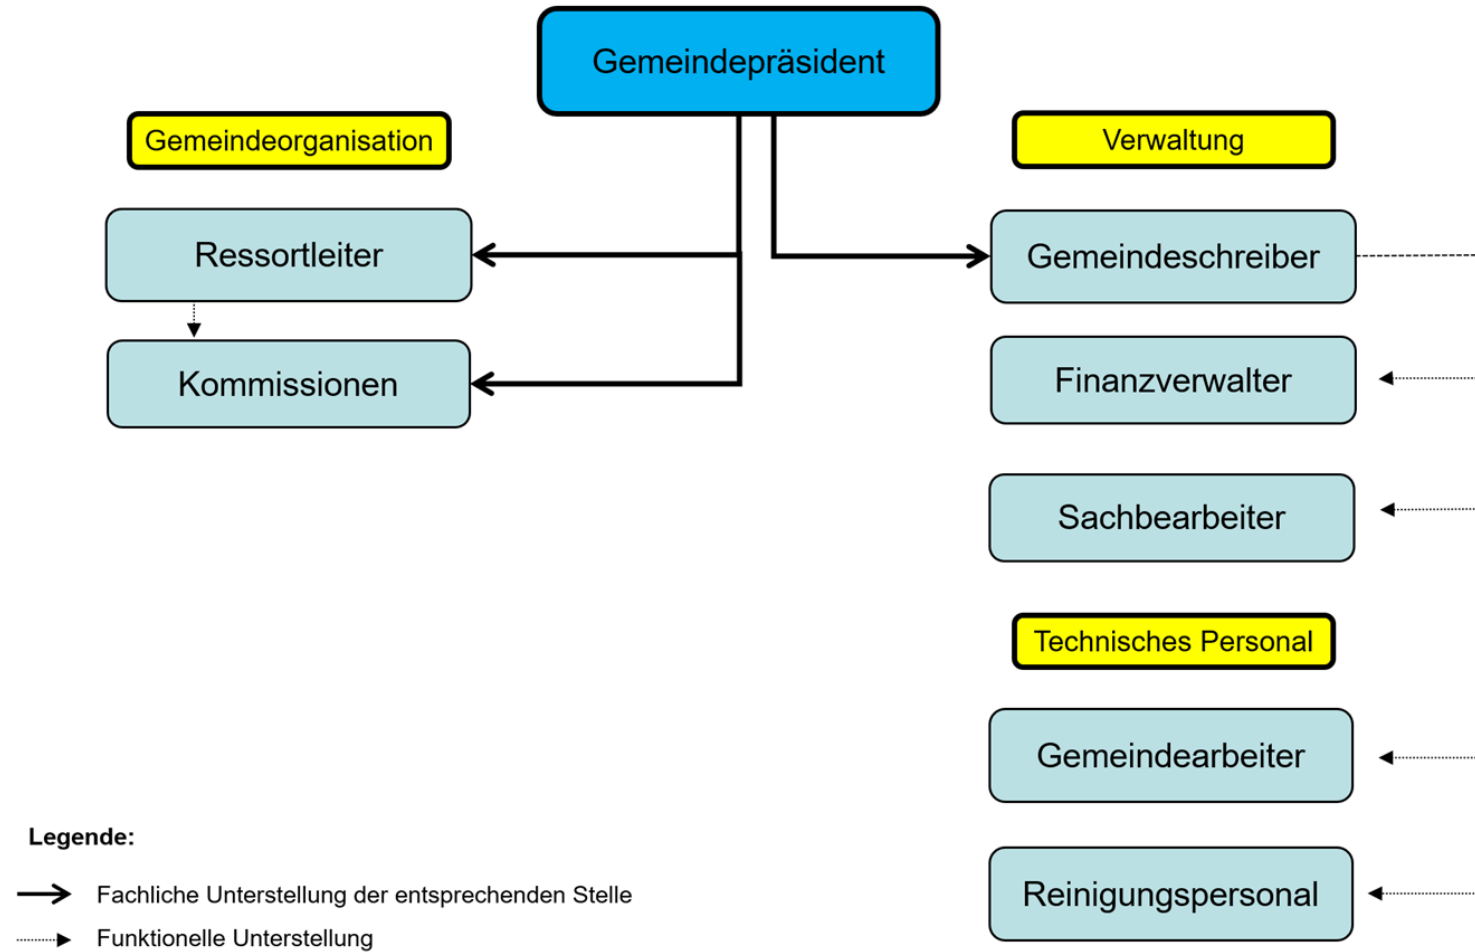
Gemeindepräsident

Gemeindeorganisation

Ressortleiter

Kommissionen

Verwaltung

Gemeindeschreiber

Finanzverwalter

Sachbearbeiter

Technisches Personal

Gemeindearbeiter

Reinigungspersonal

Legende:

Fachliche Unterstellung der entsprechenden Stelle

Funktionelle Unterstellung